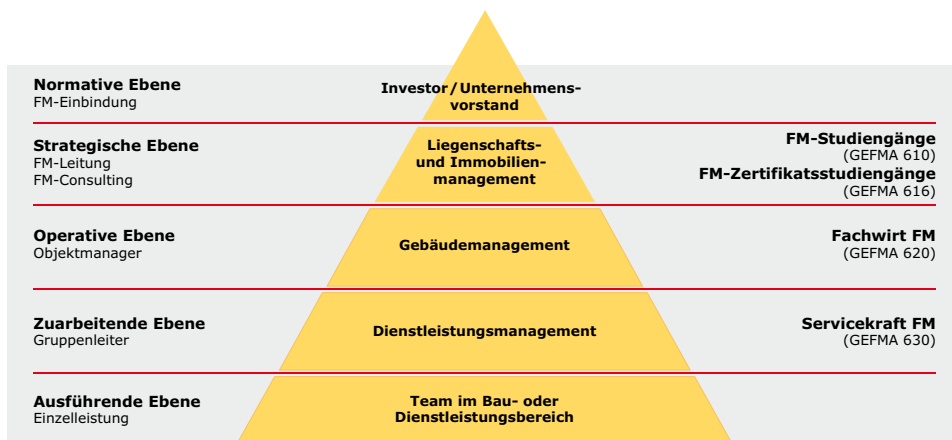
**Normative Ebene**
FM-Einbindung

**Investor / Unternehmensvorstand**

**Strategische Ebene**
FM-Leitung
FM-Consulting

**Liegenschafts- und Immobilienmanagement**

**FM-Studiengänge**
(GEFMA 610)
**FM-Zertifikatsstudiengänge**
(GEFMA 616)

**Operative Ebene**
Objektmanager

**Gebäudemanagement**

**Fachwirt FM**
(GEFMA 620)

**Zuarbeitende Ebene**
Gruppenleiter

**Dienstleistungsmanagement**

**Servicekraft FM**
(GEFMA 630)

**Ausführende Ebene**
Einzelleistung

**Team im Bau- oder Dienstleistungsbereich**